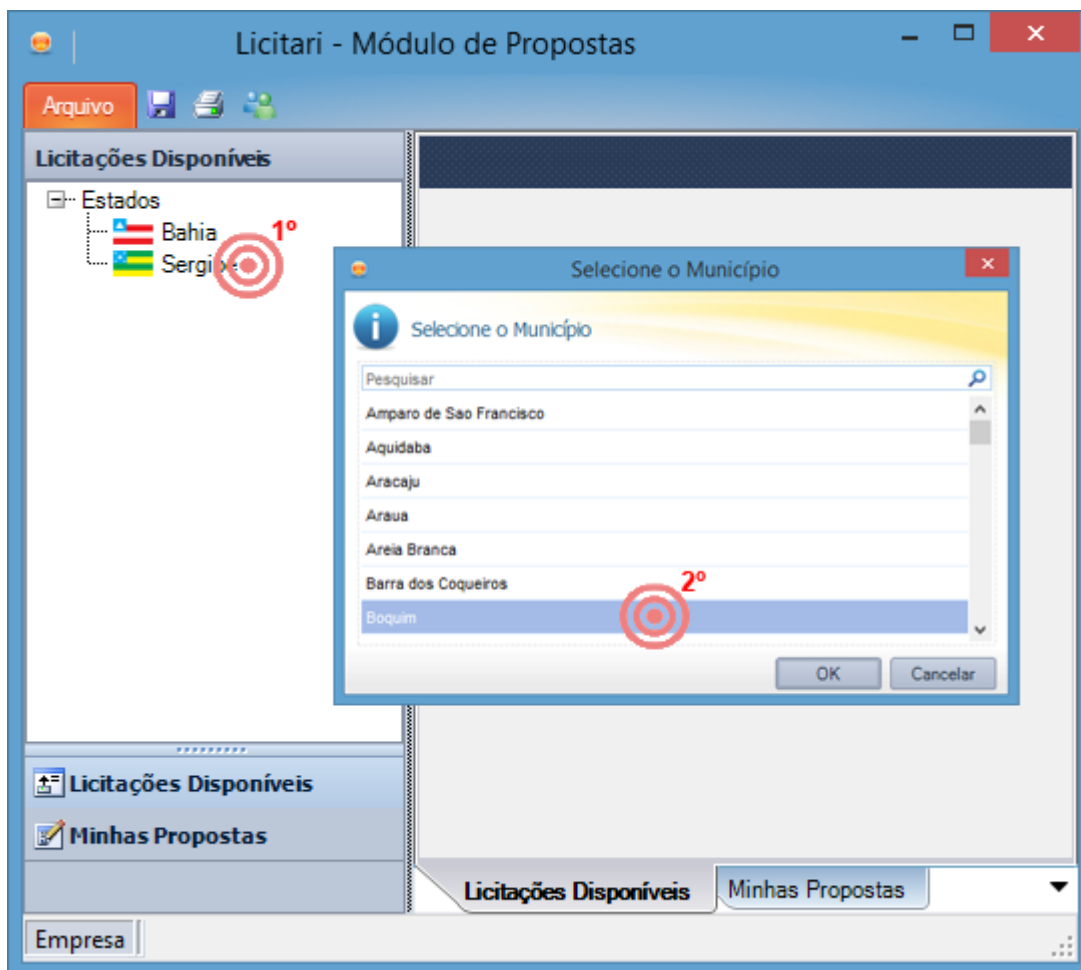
Licitari - Módulo de Propostas

Arquivo

Licitações Disponíveis

Estados
Bahia
Sergi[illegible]

1º

Selecione o Município

Selecione o Município

Pesquisar

Amparo de Sao Francisco
Aquidaba
Aracaju
Araua
Areia Branca
Barra dos Coqueiros
Boquim

2º

OK
Cancelar

Licitações Disponíveis
Minhas Propostas

Licitações Disponíveis
Minhas Propostas

Empresa